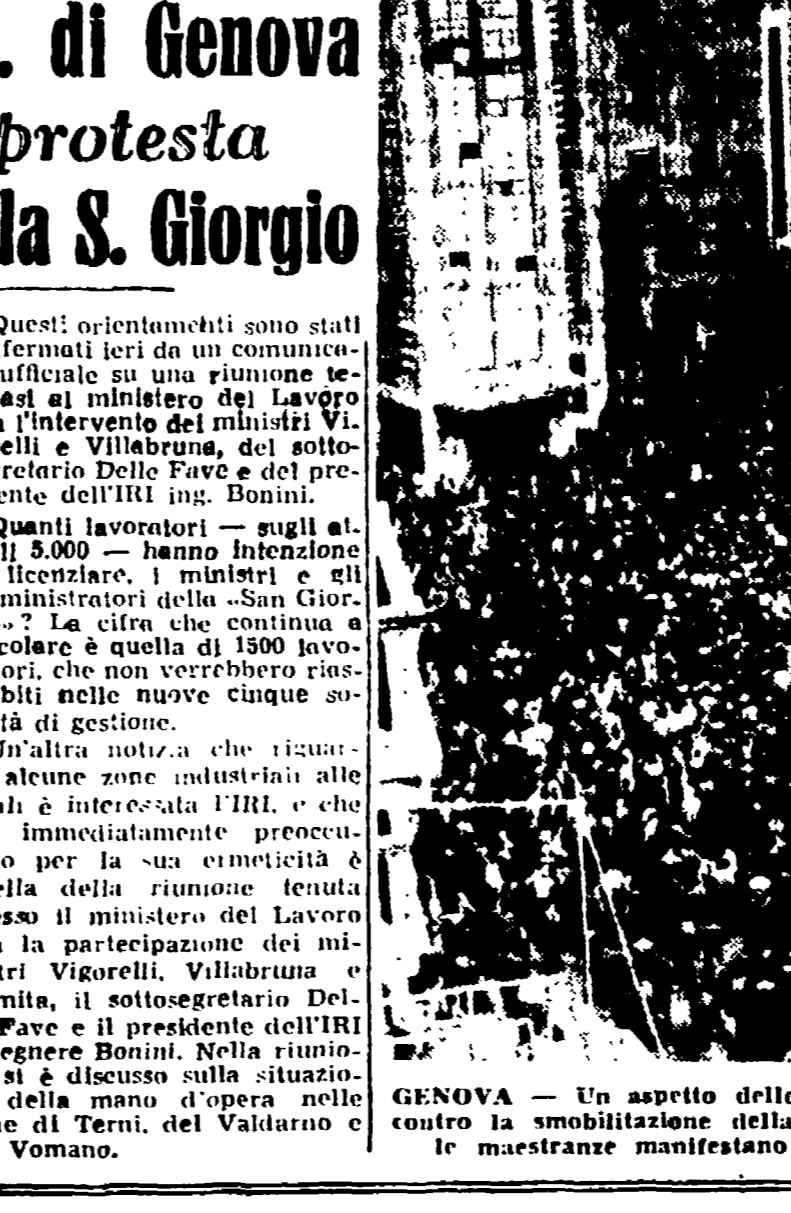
. di Genova
protesta
la S. Giorgio

Questi orientamenti sono stati fermati ieri da un comunicato ufficiale su una riunione tenutasi al ministero del Lavoro con l'intervento dei ministri Vigorelli e Villabruna, del sottosegretario Delle Fave e del presidente dell'IRI ing. Bonini.

Quanti lavoratori — sugli attuali 5.000 — hanno intenzione di licenziare, i ministri e gli amministratori della «San Giorgio»? La cifra che continua a circolare è quella di 1500 lavoratori, che non verrebbero riassorbiti nelle nuove cinque società di gestione.

Un'altra notizia che riguarda alcune zone industriali alle quali è interessata l'IRI, e che ha immediatamente preoccupato per la sua ermeticità è quella della riunione tenuta presso il ministero del Lavoro con la partecipazione dei ministri Vigorelli, Villabruna e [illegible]mita, il sottosegretario Delle Fave e il presidente dell'IRI ingegnere Bonini. Nella riunione si è discusso sulla situazione della mano d'opera nelle zone di Terni, del Valdarno e Vomano.

GENOVA — Un aspetto delle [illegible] contro la smobilitazione della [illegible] le maestranze manifestano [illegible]